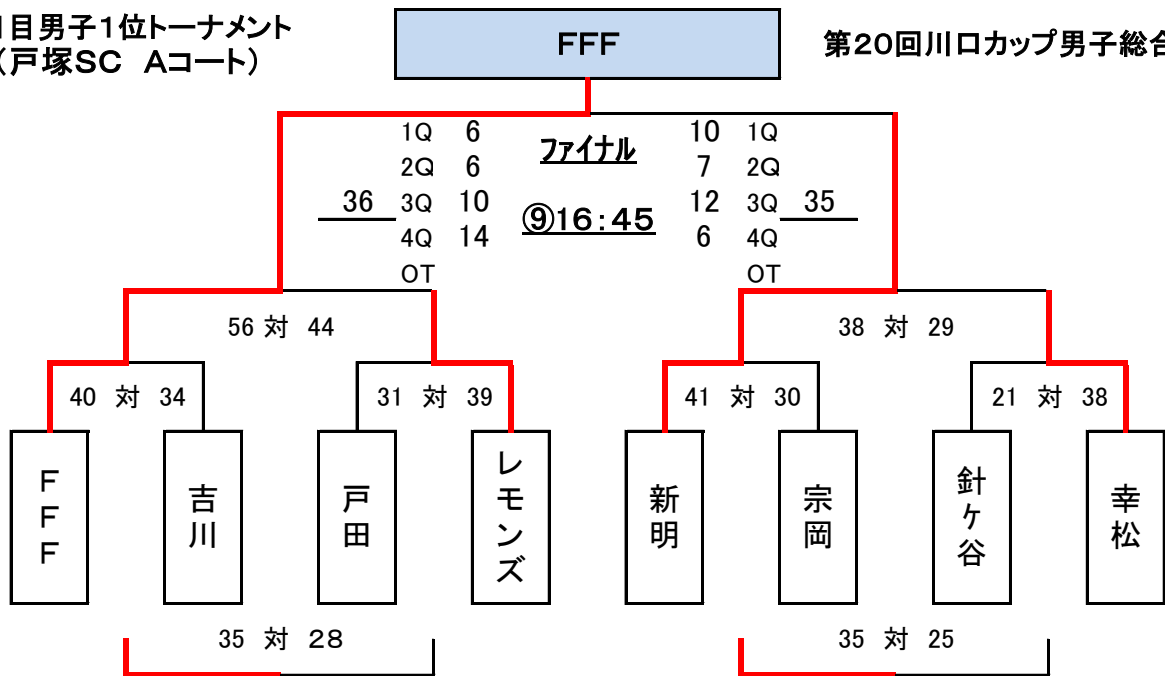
日目男子1位トーナメント
（戸塚SC　Aコート）

FFF

第20回川口カップ男子総合

ファイナル

⑨16：45

| | | | | |
|---|---|---|---|---|
| 1Q | 6 | | 10 | 1Q |
| 2Q | 6 | | 7 | 2Q |
| 36 3Q | 10 | | 12 | 3Q 35 |
| 4Q | 14 | | 6 | 4Q |
| OT | | | | OT |

56 対 44

38 対 29

40 対 34

31 対 39

41 対 30

21 対 38

FFF

吉川

戸田

レモンズ

新明

宗岡

針ケ谷

幸松

35 対 28

35 対 25